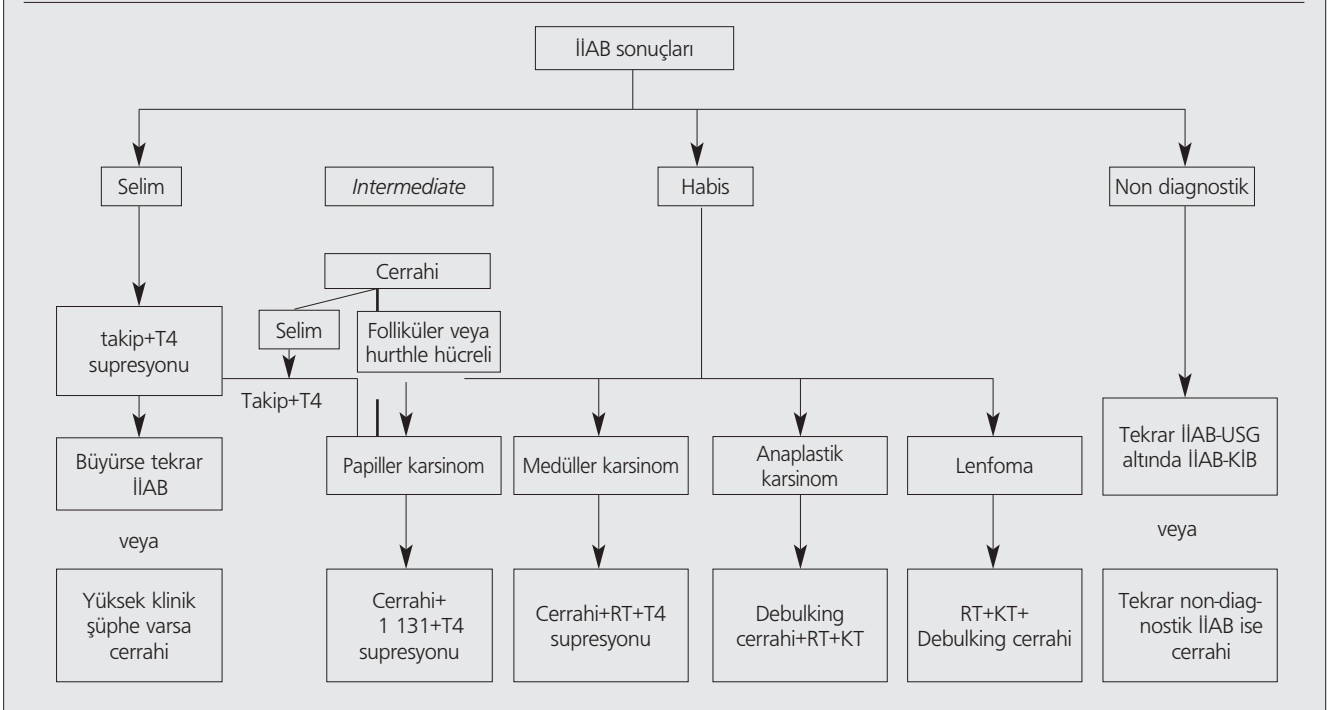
İİAB sonuçları

Selim

Intermediate

Habis

Non diagnostik

Cerrahi

Selim

Folliküler veya hurthle hücreli

takip+T4 supresyonu

Takip+T4

Büyürse tekrar İİAB

veya

Yüksek klinik şüphe varsa cerrahi

Papiller karsinom

Medüller karsinom

Anaplastik karsinom

Lenfoma

Tekrar İİAB-USG altında İİAB-KİB

veya

Cerrahi+ 1 131+T4 supresyonu

Cerrahi+RT+T4 supresyonu

Debulking cerrahi+RT+KT

RT+KT+ Debulking cerrahi

Tekrar non-diagnostik İİAB ise cerrahi